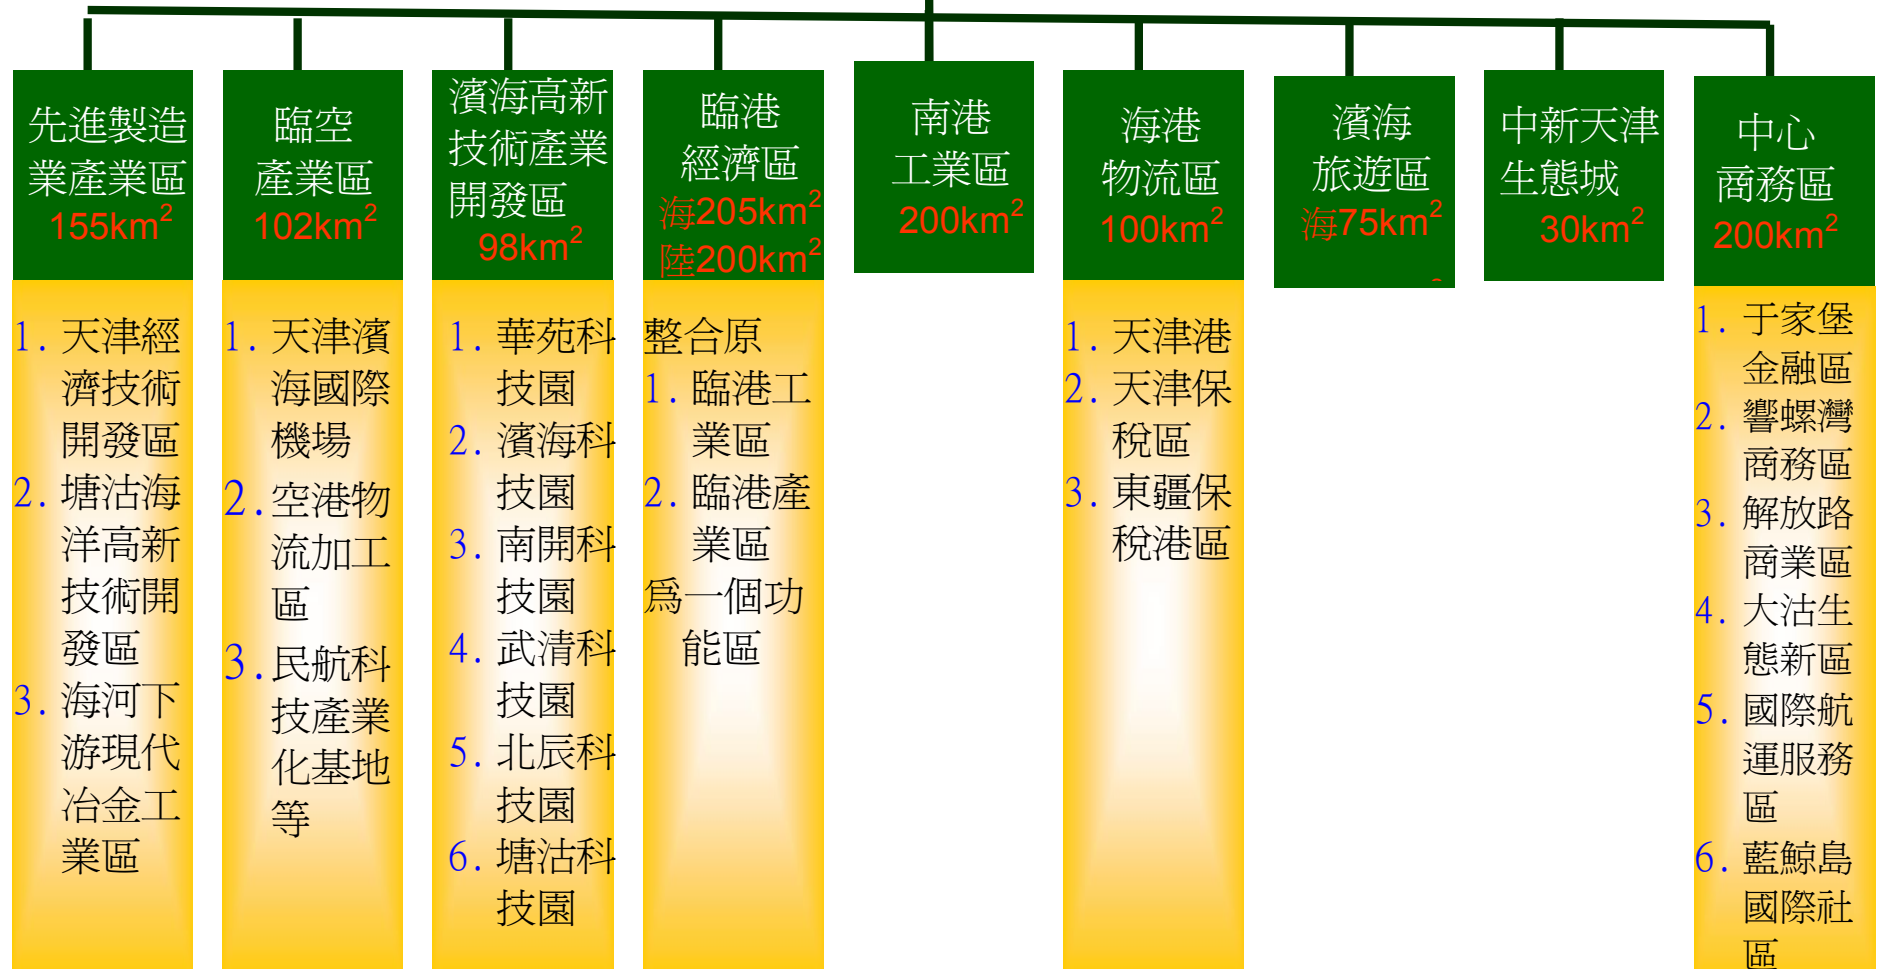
先進製造業產業區
$155km^2$

1. 天津經濟技術開發區
2. 塘沽海洋高新技術開發區
3. 海河下游現代冶金工業區

臨空產業區
$102km^2$

1. 天津濱海國際機場
2. 空港物流加工區
3. 民航科技產業化基地等

濱海高新技術產業開發區
$98km^2$

1. 華苑科技園
2. 濱海科技園
3. 南開科技園
4. 武清科技園
5. 北辰科技園
6. 塘沽科技園

臨港經濟區
海$205km^2$
陸$200km^2$

整合原
1. 臨港工業區
2. 臨港產業區
爲一個功能區

南港工業區
$200km^2$

海港物流區
$100km^2$

1. 天津港
2. 天津保稅區
3. 東疆保稅港區

濱海旅遊區
海$75km^2$

中新天津生態城
$30km^2$

中心商務區
$200km^2$

1. 于家堡金融區
2. 響螺灣商務區
3. 解放路商業區
4. 大沽生態新區
5. 國際航運服務區
6. 藍鯨島國際社區